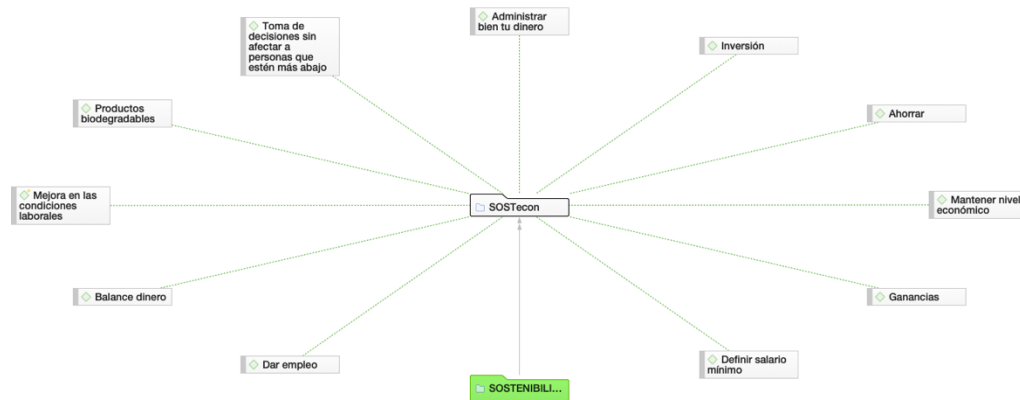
Toma de decisiones sin afectar a personas que estén más abajo

Administrar bien tu dinero

Inversión

Productos biodegradables

Ahorrar

Mejora en las condiciones laborales

SOSTecon

Mantener nivel económico

Balance dinero

Ganancias

Dar empleo

Definir salario mínimo

SOSTENIBILI...